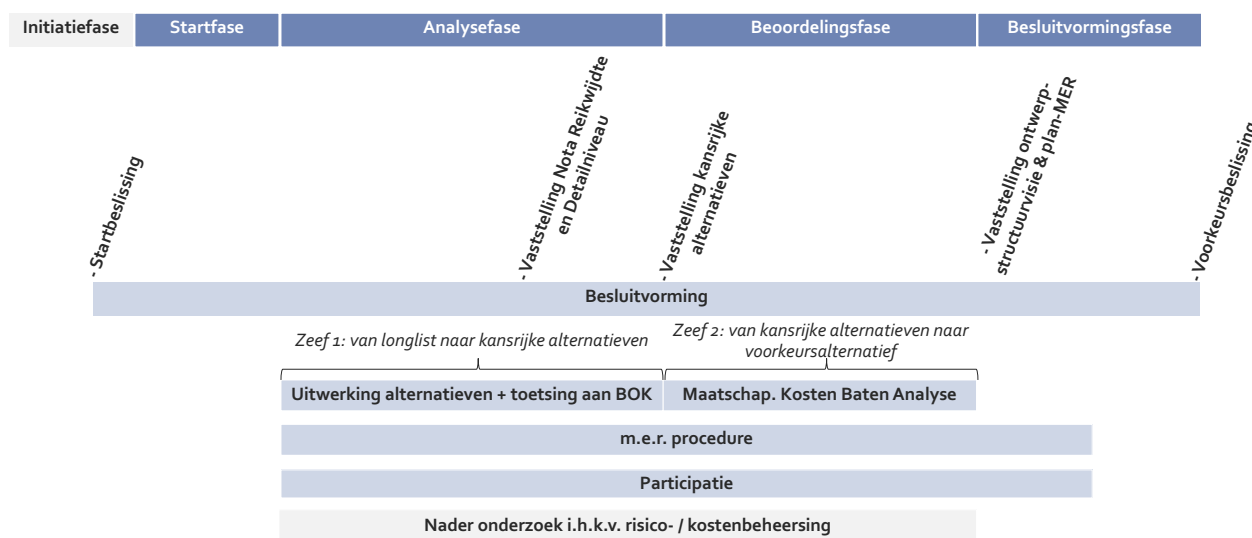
Initiatiefase | Startfase | Analysefase | Beoordelingsfase | Besluitvormingsfase

- Startbeslissing

- Vaststelling Nota Reikwijdte en Detailniveau

- Vaststelling kansrijke alternatieven

- Vaststelling ontwerp-structuurvisie & plan-MER

- Voorkeursbeslissing

Besluitvorming

Zeef 1: van longlist naar kansrijke alternatieven

Zeef 2: van kansrijke alternatieven naar voorkeursalternatief

Uitwerking alternatieven + toetsing aan BOK

Maatschap. Kosten Baten Analyse

m.e.r. procedure

Participatie

Nader onderzoek i.h.k.v. risico- / kostenbeheersing